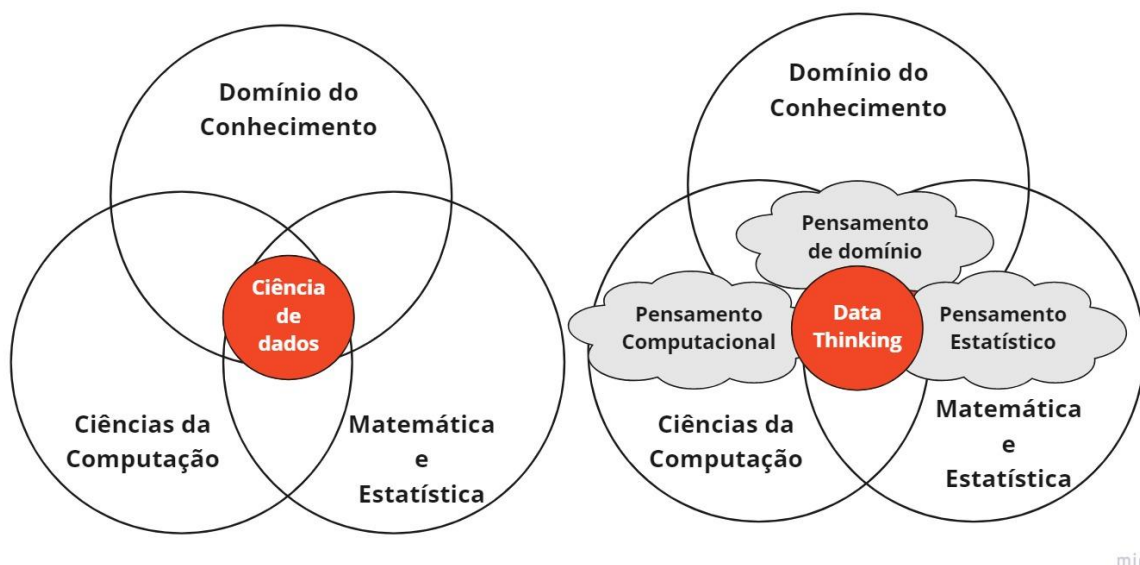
Domínio do Conhecimento

Ciência de dados

Ciências da Computação

Matemática e Estatística

Domínio do Conhecimento

Pensamento de domínio

Pensamento Computacional

Data Thinking

Pensamento Estatístico

Ciências da Computação

Matemática e Estatística

mi